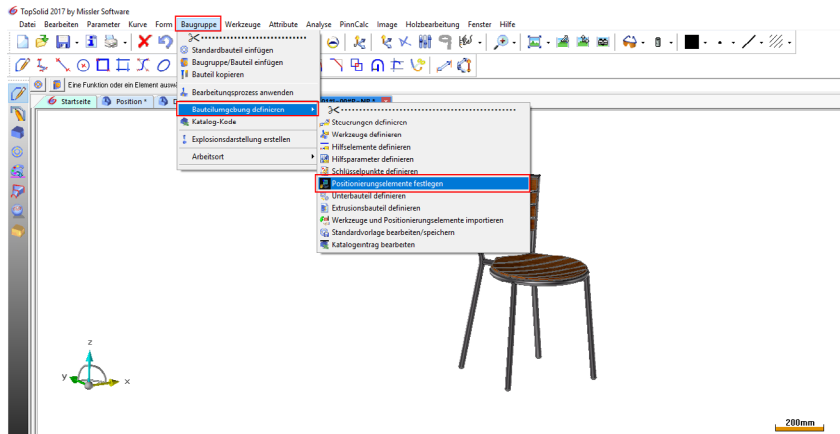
TopSolid 2017 by Missler Software

Datei Bearbeiten Parameter Kurve Form Baugruppe Werkzeuge Attribute Analyse PinnCalc Image Holzbearbeitung Fenster Hilfe

Eine Funktion oder ein Element ausw

Startseite Position *

Standardbauteil einfügen
Baugruppe/Bauteil einfügen
Bauteil kopieren
Bearbeitungsprozess anwenden
Bauteilumgebung definieren
Katalog-Kode
Explosionsdarstellung erstellen
Arbeitsort

Steuerungen definieren
Werkzeuge definieren
Hilfselemente definieren
Hilfsparameter definieren
Schlüsselpunkte definieren
Positionierungselemente festlegen
Unterbauteil definieren
Extrusionsbauteil definieren
Werkzeuge und Positionierungselemente importieren
Standardvorlage bearbeiten/speichern
Katalogeintrag bearbeiten

z
y
x

200mm